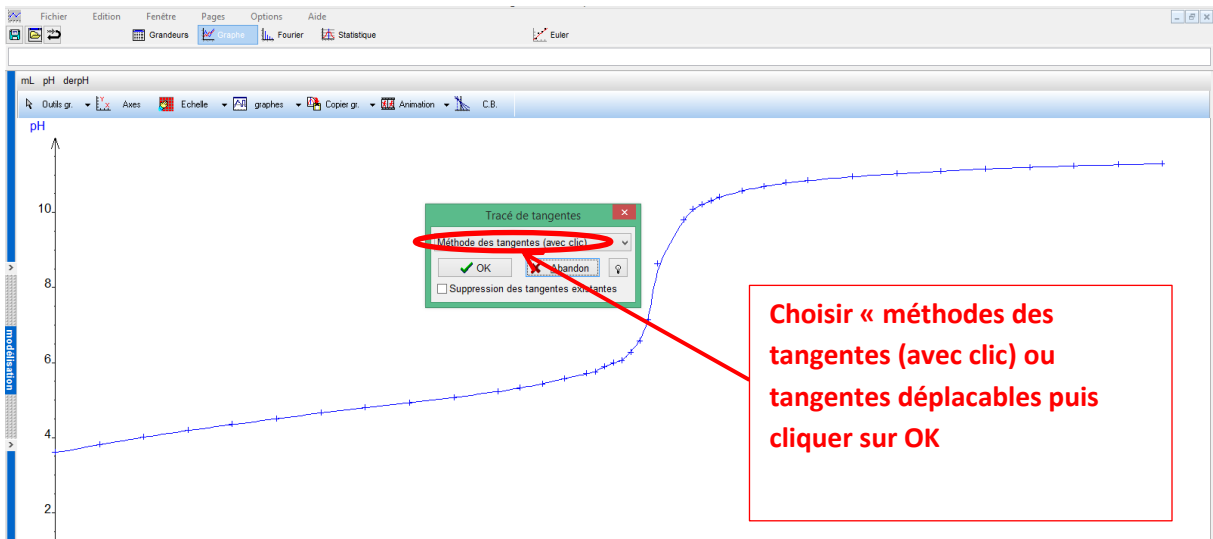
Fichier Edition Fenêtre Pages Options Aide

Grandeurs Graphe Fourier Statistique Euler

mL pH derpH

Outils gr. Axes Echelle graphes Copier gr. Animation C.B.

pH

10

8

6

4

2

modélisation

Tracé de tangentes

Méthode des tangentes (avec clic)

OK Abandon

Suppression des tangentes existantes

Choisir « méthodes des tangentes (avec clic) ou tangentes déplacables puis cliquer sur OK